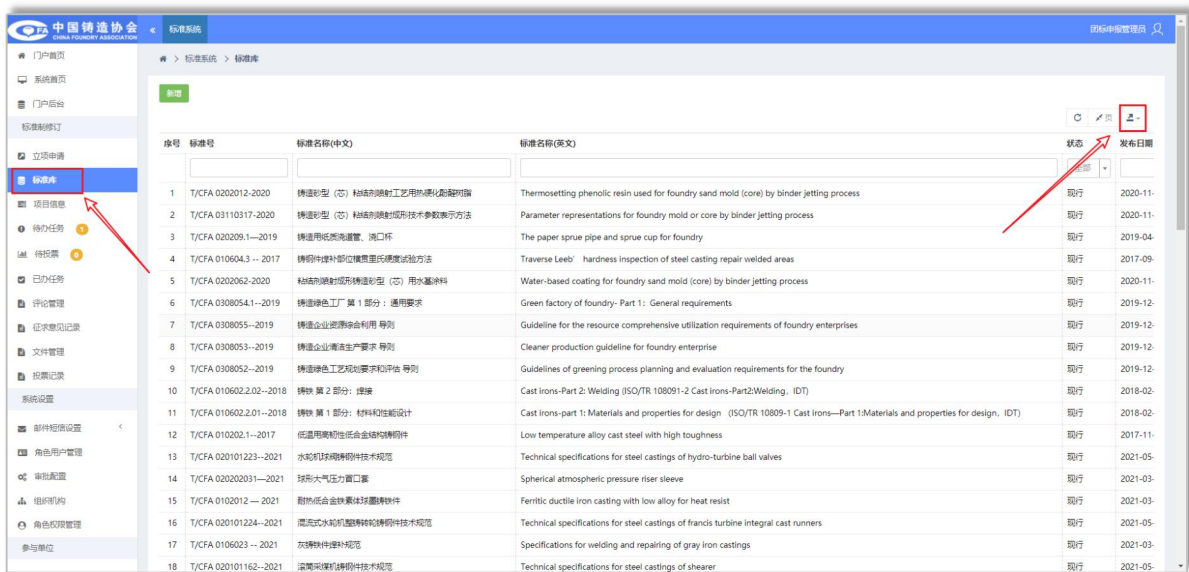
CFA 中国铸造协会 CHINA FOUNDRY ASSOCIATION 标准系统 团标申报管理员

门户首页
系统首页
门户后台
标准制修订
立项申请
标准库
项目信息
待办任务 1
待投票 0
已办任务
评论管理
征求意见记录
文件管理
投票记录
系统设置
邮件短信设置
角色用户管理
审批配置
组织机构
角色权限管理
参与单位

标准系统 > 标准库

新增

| 序号 | 标准号 | 标准名称(中文) | 标准名称(英文) | 状态 | 发布日期 |
|---|---|---|---|---|---|
| | | | | 全部 | |
| 1 | T/CFA 0202012-2020 | 铸造砂型（芯）粘结剂喷射工艺用热硬化酚醛树脂 | Thermosetting phenolic resin used for foundry sand mold (core) by binder jetting process | 现行 | 2020-11- |
| 2 | T/CFA 03110317-2020 | 铸造砂型（芯）粘结剂喷射成形技术参数表示方法 | Parameter representations for foundry mold or core by binder jetting process | 现行 | 2020-11- |
| 3 | T/CFA 020209.1—2019 | 铸造用纸质浇道管、浇口杯 | The paper sprue pipe and sprue cup for foundry | 现行 | 2019-04- |
| 4 | T/CFA 010604.3 -- 2017 | 铸钢件焊补部位横贯里氏硬度试验方法 | Traverse Leeb' hardness inspection of steel casting repair welded areas | 现行 | 2017-09- |
| 5 | T/CFA 0202062-2020 | 粘结剂喷射成形铸造砂型（芯）用水基涂料 | Water-based coating for foundry sand mold (core) by binder jetting process | 现行 | 2020-11- |
| 6 | T/CFA 0308054.1--2019 | 铸造绿色工厂 第1部分：通用要求 | Green factory of foundry- Part 1：General requirements | 现行 | 2019-12- |
| 7 | T/CFA 0308055--2019 | 铸造企业资源综合利用 导则 | Guideline for the resource comprehensive utilization requirements of foundry enterprises | 现行 | 2019-12- |
| 8 | T/CFA 0308053--2019 | 铸造企业清洁生产要求 导则 | Cleaner production guideline for foundry enterprise | 现行 | 2019-12- |
| 9 | T/CFA 0308052--2019 | 铸造绿色工艺规划要求和评估 导则 | Guidelines of greening process planning and evaluation requirements for the foundry | 现行 | 2019-12- |
| 10 | T/CFA 010602.2.02--2018 | 铸铁 第2部分：焊接 | Cast irons-Part 2: Welding (ISO/TR 108091-2 Cast irons-Part2:Welding，IDT) | 现行 | 2018-02- |
| 11 | T/CFA 010602.2.01--2018 | 铸铁 第1部分：材料和性能设计 | Cast irons-part 1: Materials and properties for design (ISO/TR 10809-1 Cast irons—Part 1:Materials and properties for design，IDT) | 现行 | 2018-02- |
| 12 | T/CFA 010202.1--2017 | 低温用高韧性低合金结构铸钢件 | Low temperature alloy cast steel with high toughness | 现行 | 2017-11- |
| 13 | T/CFA 020101223--2021 | 水轮机球阀铸钢件技术规范 | Technical specifications for steel castings of hydro-turbine ball valves | 现行 | 2021-05- |
| 14 | T/CFA 020202031—2021 | 球形大气压力冒口套 | Spherical atmospheric pressure riser sleeve | 现行 | 2021-03- |
| 15 | T/CFA 0102012 — 2021 | 耐热低合金铁素体球墨铸铁件 | Ferritic ductile iron casting with low alloy for heat resist | 现行 | 2021-03- |
| 16 | T/CFA 020101224--2021 | 混流式水轮机整铸转轮铸钢件技术规范 | Technical specifications for steel castings of francis turbine integral cast runners | 现行 | 2021-05- |
| 17 | T/CFA 0106023 -- 2021 | 灰铸铁件焊补规范 | Specifications for welding and repairing of gray iron castings | 现行 | 2021-03- |
| 18 | T/CFA 020101162--2021 | 滚筒采煤机铸钢件技术规范 | Technical specifications for steel castings of shearer | 现行 | 2021-05- |